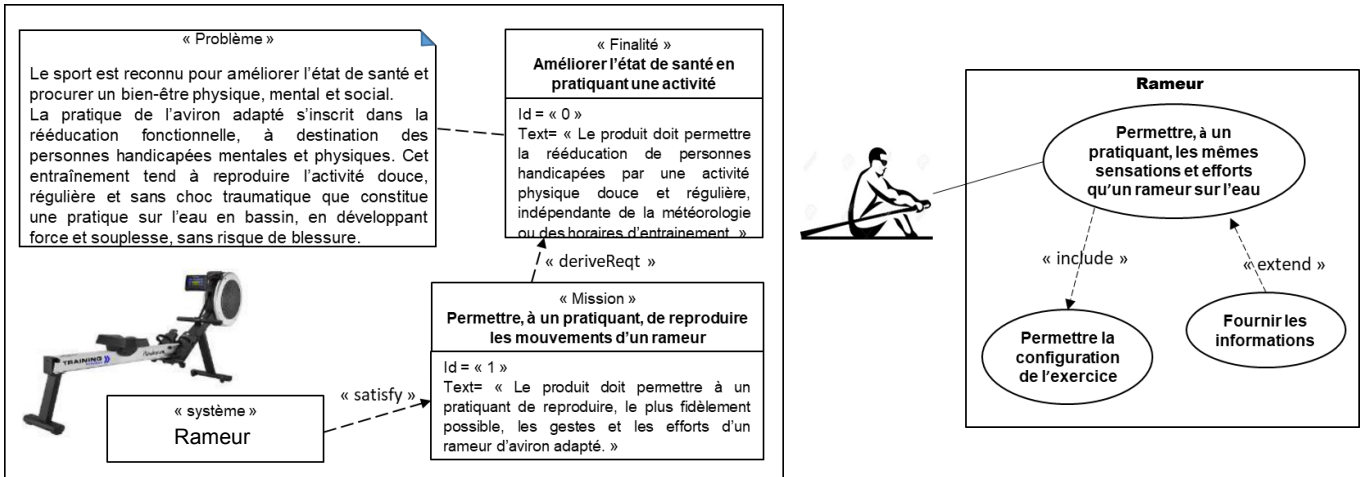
« Problème »

Le sport est reconnu pour améliorer l'état de santé et procurer un bien-être physique, mental et social.
La pratique de l'aviron adapté s'inscrit dans la rééducation fonctionnelle, à destination des personnes handicapées mentales et physiques. Cet entraînement tend à reproduire l'activité douce, régulière et sans choc traumatique que constitue une pratique sur l'eau en bassin, en développant force et souplesse, sans risque de blessure.

« Finalité »
Améliorer l'état de santé en pratiquant une activité

Id = « 0 »
Text= « Le produit doit permettre la rééducation de personnes handicapées par une activité physique douce et régulière, indépendante de la météorologie ou des horaires d'entrainement. »

« deriveReqt »

« Mission »
Permettre, à un pratiquant, de reproduire les mouvements d'un rameur

Id = « 1 »
Text= « Le produit doit permettre à un pratiquant de reproduire, le plus fidèlement possible, les gestes et les efforts d'un rameur d'aviron adapté. »

« satisfy »

« système »
Rameur

TRAINING

Rameur

Permettre, à un pratiquant, les mêmes sensations et efforts qu'un rameur sur l'eau

« include »

« extend »

Permettre la configuration de l'exercice

Fournir les informations